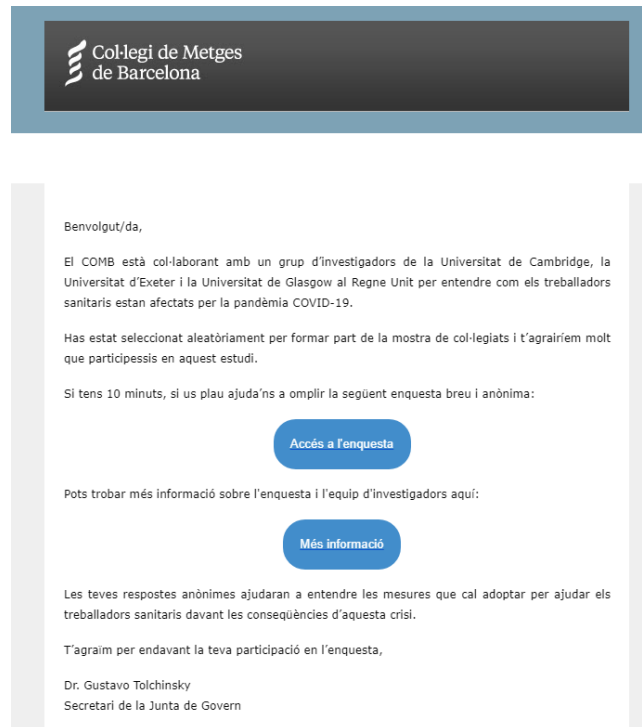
Col·legi de Metges de Barcelona

Benvolgut/da,

El COMB està col·laborant amb un grup d'investigadors de la Universitat de Cambridge, la Universitat d'Exeter i la Universitat de Glasgow al Regne Unit per entendre com els treballadors sanitaris estan afectats per la pandèmia COVID-19.

Has estat seleccionat aleatòriament per formar part de la mostra de col·legiats i t'agrairíem molt que participessis en aquest estudi.

Si tens 10 minuts, si us plau ajuda'ns a omplir la següent enquesta breu i anònima:

Accés a l'enquesta

Pots trobar més informació sobre l'enquesta i l'equip d'investigadors aquí:

Més informació

Les teves respostes anònimes ajudaran a entendre les mesures que cal adoptar per ajudar els treballadors sanitaris davant les conseqüències d'aquesta crisi.

T'agraïm per endavant la teva participació en l'enquesta,

Dr. Gustavo Tolchinsky
Secretari de la Junta de Govern